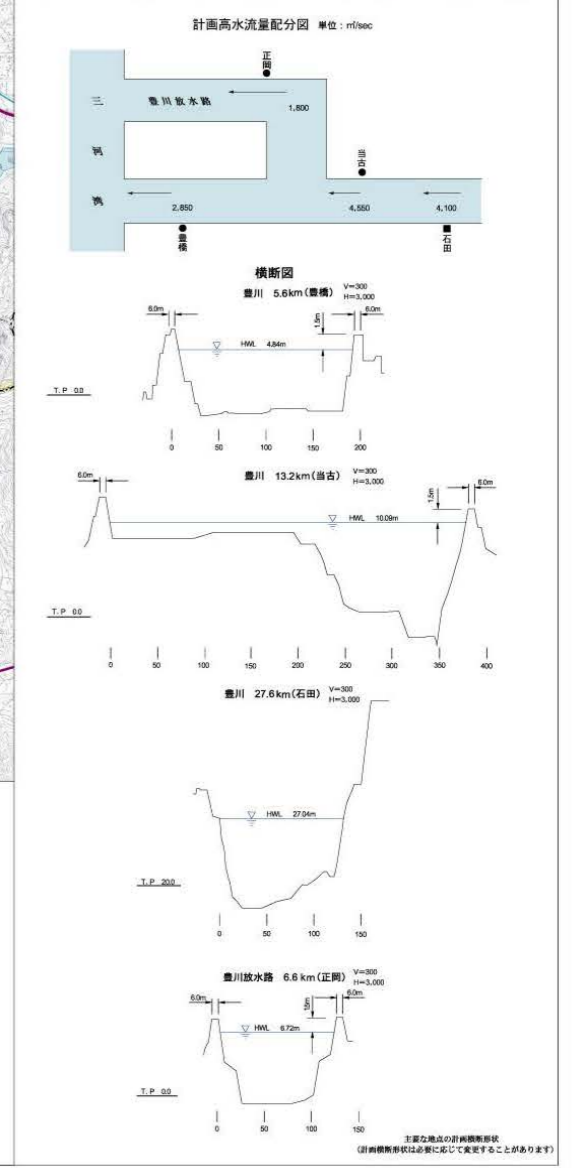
計画高水流量配分図 単位：m³/sec

正岡

三

豊川放水路

1,800

河

当古

湾

2,850

4,550

4,100

豊橋

石田

横断図

豊川 5.6km（豊橋） V=300 H=3,000

6.0m

1.5m

6.0m

HWL 4.84m

T.P 0.0

0 50 100 150 200

豊川 13.2km（当古） V=300 H=3,000

6.0m

1.5m

6.0m

HWL 10.09m

T.P 0.0

0 50 100 150 200 250 300 350 400

豊川 27.6km（石田） V=300 H=3,000

HWL 27.04m

T.P 20.0

0 50 100 150

豊川放水路 6.6 km（正岡） V=300 H=3,000

6.0m

1.5m

6.0m

HWL 6.72m

T.P 0.0

0 50 100 150

主要な地点の計画横断形状
（計画横断形状は必要に応じて変更することがあります）